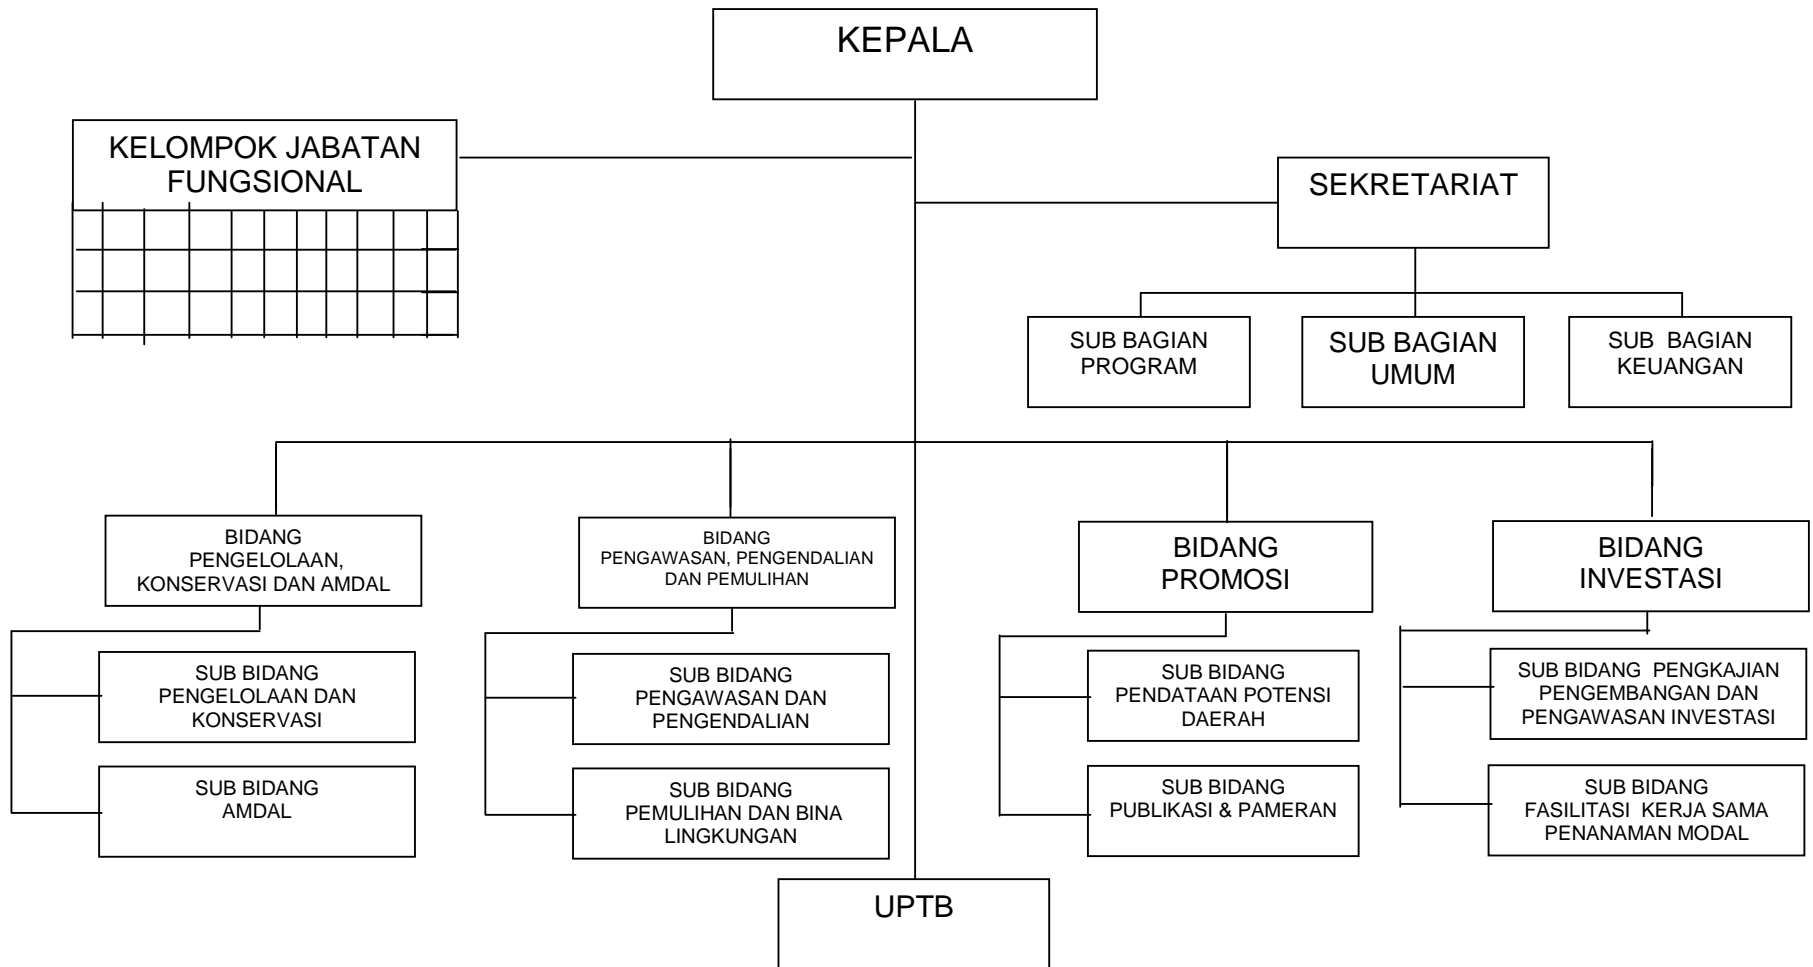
KEPALA

KELOMPOK JABATAN FUNGSIONAL

SEKRETARIAT

SUB BAGIAN PROGRAM

SUB BAGIAN UMUM

SUB BAGIAN KEUANGAN

BIDANG PENGELOLAAN, KONSERVASI DAN AMDAL

SUB BIDANG PENGELOLAAN DAN KONSERVASI

SUB BIDANG AMDAL

BIDANG PENGAWASAN, PENGENDALIAN DAN PEMULIHAN

SUB BIDANG PENGAWASAN DAN PENGENDALIAN

SUB BIDANG PEMULIHAN DAN BINA LINGKUNGAN

BIDANG PROMOSI

SUB BIDANG PENDATAAN POTENSI DAERAH

SUB BIDANG PUBLIKASI & PAMERAN

BIDANG INVESTASI

SUB BIDANG PENGKAJIAN PENGEMBANGAN DAN PENGAWASAN INVESTASI

SUB BIDANG FASILITASI KERJA SAMA PENANAMAN MODAL

UPTB